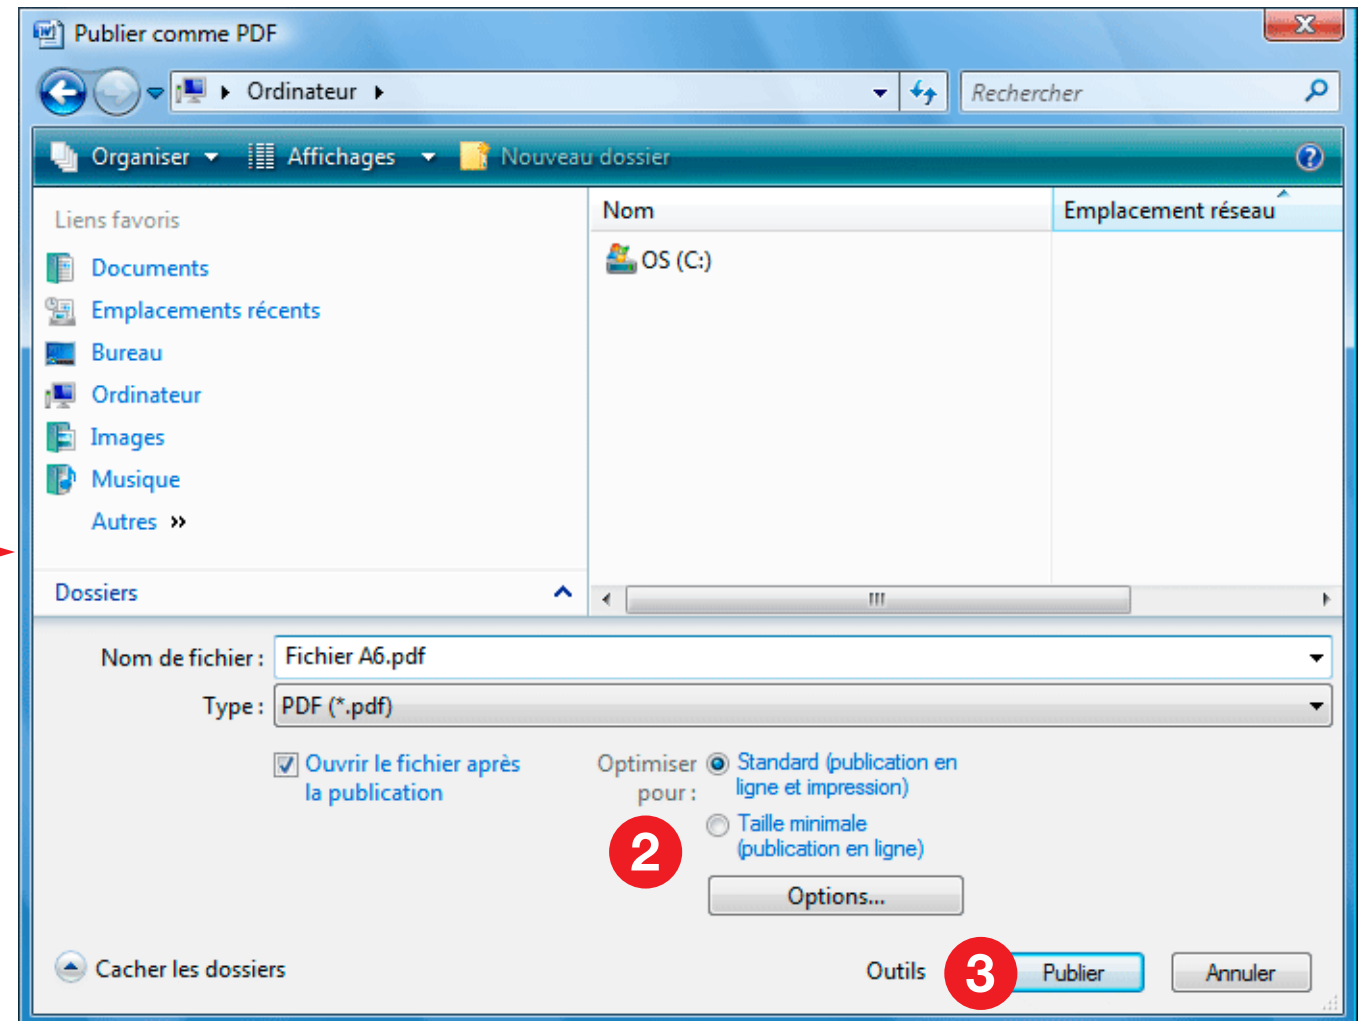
Publier comme PDF

Ordinateur

Rechercher

Organiser Affichages Nouveau dossier

Liens favoris
Documents
Emplacements récents
Bureau
Ordinateur
Images
Musique
Autres »

Dossiers

| Nom | Emplacement réseau |
|---|---|
| OS (C:) | |

Nom de fichier : Fichier A6.pdf
Type : PDF (*.pdf)

Ouvrir le fichier après la publication

Optimiser pour : Standard (publication en ligne et impression)
Taille minimale (publication en ligne)

2

Options...

Cacher les dossiers

Outils 3 Publier Annuler